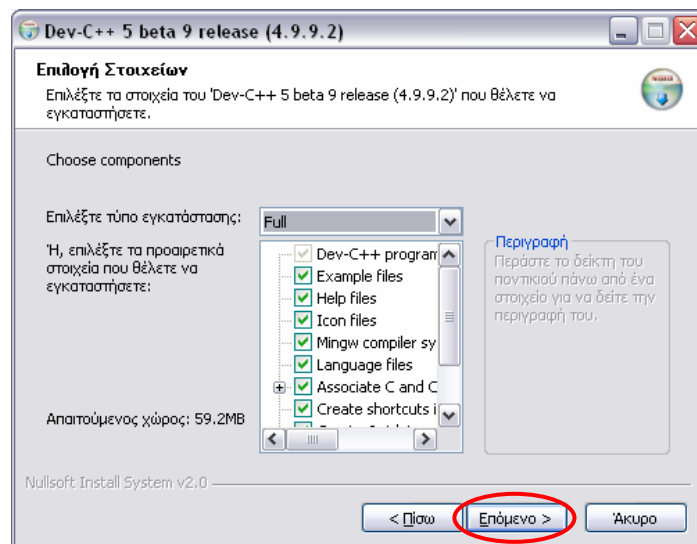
Dev-C++ 5 beta 9 release (4.9.9.2)

Επιλογή Στοιχείων

Επιλέξτε τα στοιχεία του 'Dev-C++ 5 beta 9 release (4.9.9.2)' που θέλετε να εγκαταστήσετε.

Choose components

Επιλέξτε τύπο εγκατάστασης: Full

Ή, επιλέξτε τα προαιρετικά στοιχεία που θέλετε να εγκαταστήσετε:

Dev-C++ program
Example files
Help files
Icon files
Mingw compiler sy
Language files
Associate C and C
Create shortcuts i

Περιγραφή
Περάστε το δείκτη του ποντικιού πάνω από ένα στοιχείο για να δείτε την περιγραφή του.

Απαιτούμενος χώρος: 59.2MB

Nullsoft Install System v2.0

< Πίσω
Επόμενο >
Άκυρο